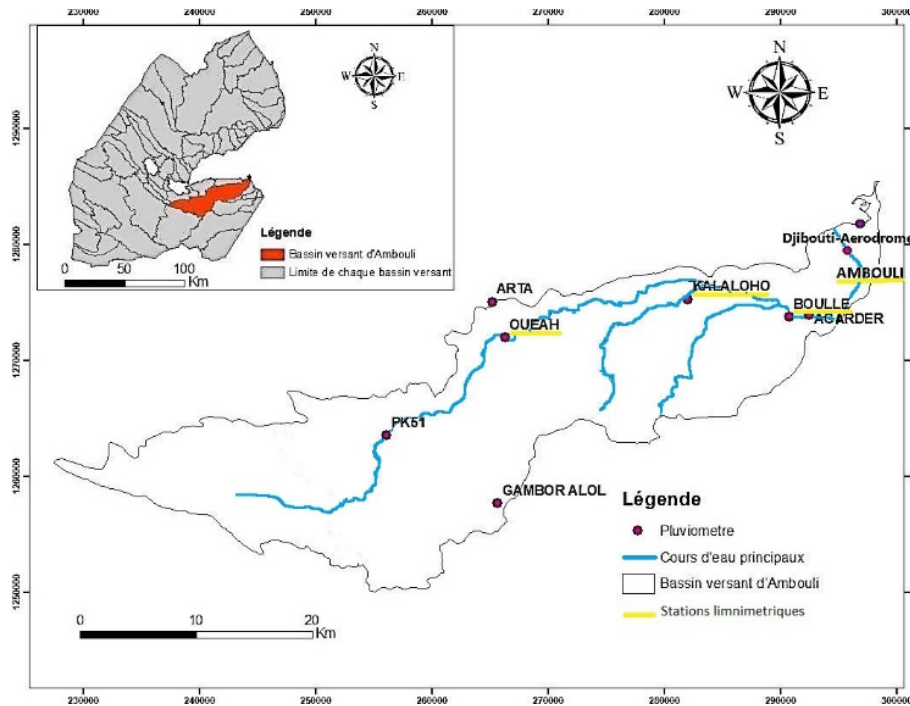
230000 240000 250000 260000 270000 280000 290000 300000

1290000
1280000
1270000
1260000
1250000

N
W E
S

Légende
Bassin versant d'Ambouli
Limite de chaque bassin versant

0 50 100
Km

N
W E
S

Djibouti-Aerodrome
AMBOULI
ARTA
KALALOHO
BOULLE
AGARDER
OUEAH
PK51
GAMBOR ALOL

Légende
Pluviometre
Cours d'eau principaux
Bassin versant d'Ambouli
Stations limnimetriques

0 10 20
Km

230000 240000 250000 260000 270000 280000 290000 300000